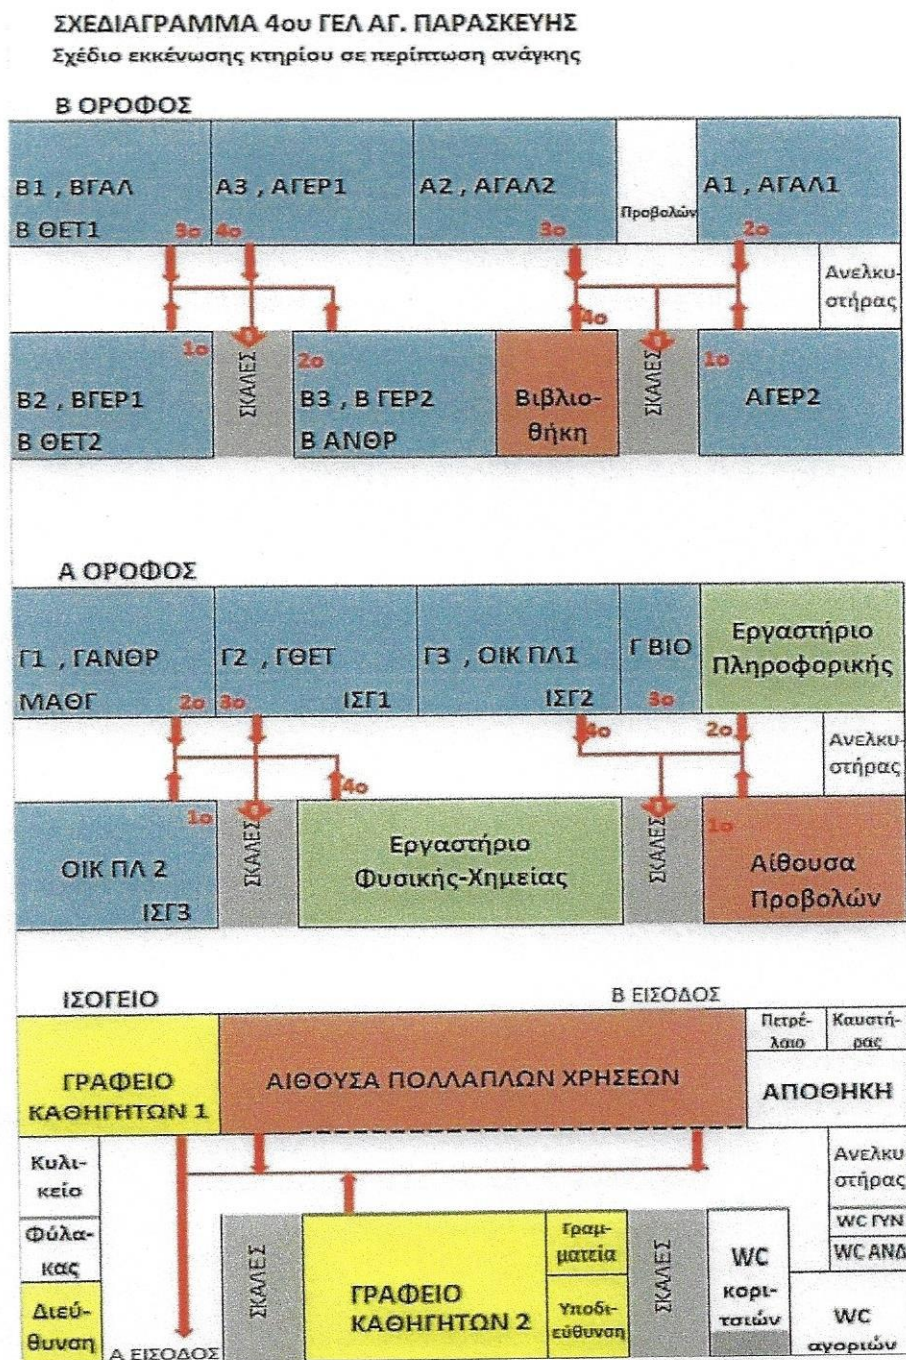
ΣΧΕΔΙΑΓΡΑΜΜΑ 4ου ΓΕΛ ΑΓ. ΠΑΡΑΣΚΕΥΗΣ
Σχέδιο εκκένωσης κτηρίου σε περίπτωση ανάγκης

Β ΟΡΟΦΟΣ

Β1 , ΒΓΑΛ
Β ΘΕΤ1 3ο
Α3 , ΑΓΕΡ1 4ο
Α2 , ΑΓΑΛ2 3ο
Προβολών
Α1 , ΑΓΑΛ1 2ο
Ανελκυστήρας
4ο
1ο
Β2 , ΒΓΕΡ1
Β ΘΕΤ2
ΣΚΑΛΕΣ
2ο
Β3 , Β ΓΕΡ2
Β ΑΝΘΡ
Βιβλιοθήκη
ΣΚΑΛΕΣ
1ο
ΑΓΕΡ2

Α ΟΡΟΦΟΣ

Γ1 , ΓΑΝΘΡ
ΜΑΘΓ 2ο
3ο Γ2 , ΓΘΕΤ
ΙΣΓ1
Γ3 , ΟΙΚ ΠΛ1
ΙΣΓ2
Γ ΒΙΟ
3ο
Εργαστήριο Πληροφορικής
4ο
2ο
Ανελκυστήρας
4ο
1ο
ΟΙΚ ΠΛ 2
ΙΣΓ3
ΣΚΑΛΕΣ
Εργαστήριο Φυσικής-Χημείας
ΣΚΑΛΕΣ
1ο
Αίθουσα Προβολών

ΙΣΟΓΕΙΟ
Β ΕΙΣΟΔΟΣ
ΓΡΑΦΕΙΟ ΚΑΘΗΓΗΤΩΝ 1
ΑΙΘΟΥΣΑ ΠΟΛΛΑΠΛΩΝ ΧΡΗΣΕΩΝ
Πετρέλαιο
Καυστήρας
ΑΠΟΘΗΚΗ
Κυλικείο
Ανελκυστήρας
Φύλακας
ΣΚΑΛΕΣ
ΓΡΑΦΕΙΟ ΚΑΘΗΓΗΤΩΝ 2
Γραμματεία
Υποδιεύθυνση
ΣΚΑΛΕΣ
WC κοριτσιών
WC ΓΥΝ
WC ΑΝΔ
WC αγοριών
Διεύθυνση
Α ΕΙΣΟΔΟΣ